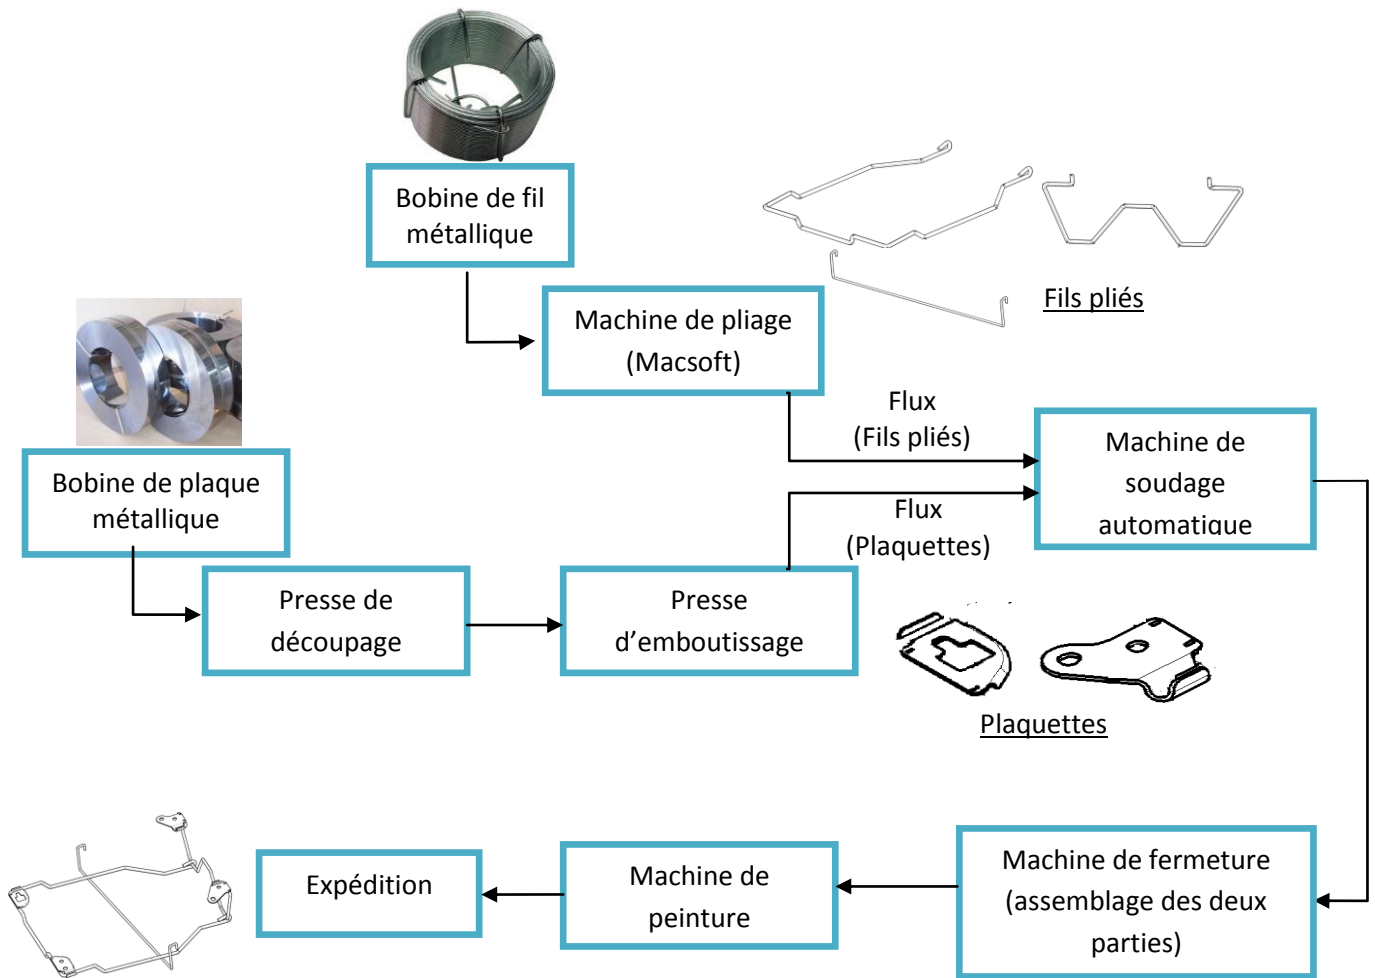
Bobine de fil métallique

Machine de pliage (Macsoft)

Fils pliés

Flux (Fils pliés)

Machine de soudage automatique

Bobine de plaque métallique

Flux (Plaquettes)

Presse de découpage

Presse d'emboutissage

Plaquettes

Machine de fermeture (assemblage des deux parties)

Machine de peinture

Expédition